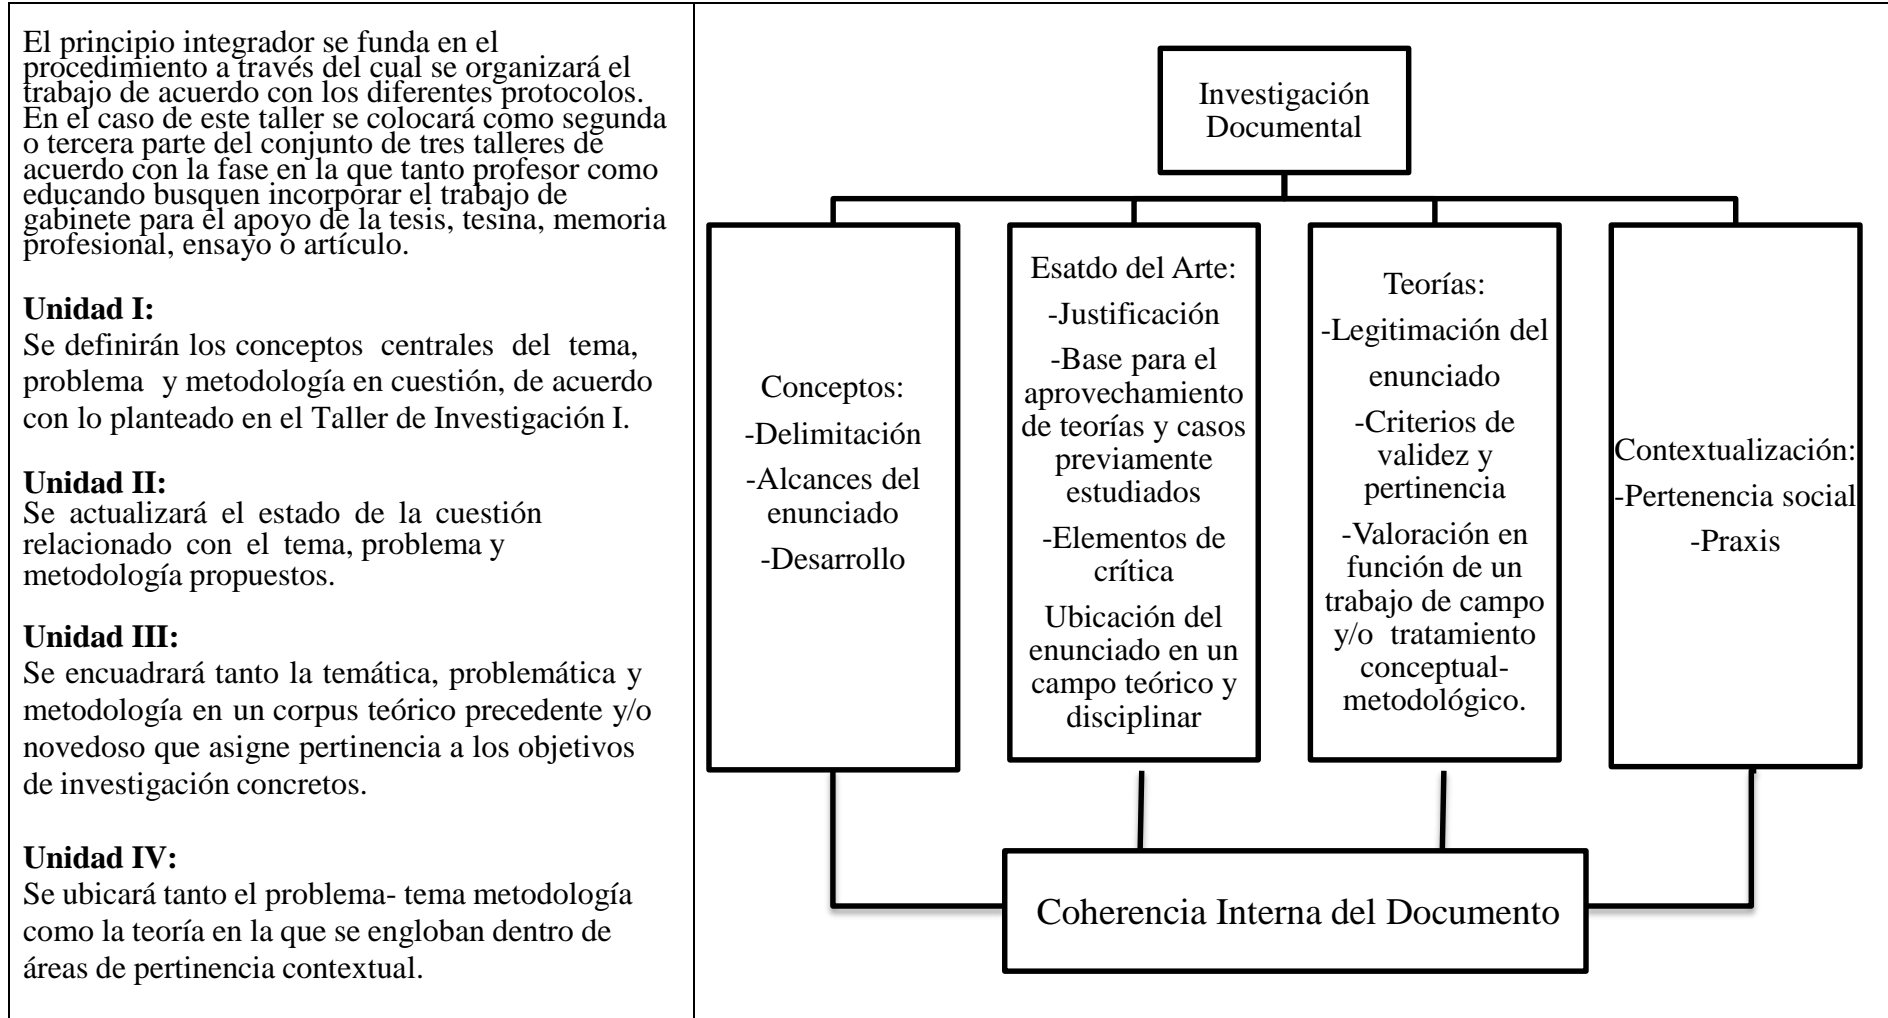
El principio integrador se funda en el procedimiento a través del cual se organizará el trabajo de acuerdo con los diferentes protocolos. En el caso de este taller se colocará como segunda o tercera parte del conjunto de tres talleres de acuerdo con la fase en la que tanto profesor como educando busquen incorporar el trabajo de gabinete para el apoyo de la tesis, tesina, memoria profesional, ensayo o artículo.

**Unidad I:**
Se definirán los conceptos centrales del tema, problema y metodología en cuestión, de acuerdo con lo planteado en el Taller de Investigación I.

**Unidad II:**
Se actualizará el estado de la cuestión relacionado con el tema, problema y metodología propuestos.

**Unidad III:**
Se encuadrará tanto la temática, problemática y metodología en un corpus teórico precedente y/o novedoso que asigne pertinencia a los objetivos de investigación concretos.

**Unidad IV:**
Se ubicará tanto el problema- tema metodología como la teoría en la que se engloban dentro de áreas de pertinencia contextual.

Investigación Documental

Conceptos:
-Delimitación
-Alcances del enunciado
-Desarrollo

Esatdo del Arte:
-Justificación
-Base para el aprovechamiento de teorías y casos previamente estudiados
-Elementos de crítica
Ubicación del enunciado en un campo teórico y disciplinar

Teorías:
-Legitimación del enunciado
-Criterios de validez y pertinencia
-Valoración en función de un trabajo de campo y/o tratamiento conceptual-metodológico.

Contextualización:
-Pertenencia social
-Praxis

Coherencia Interna del Documento